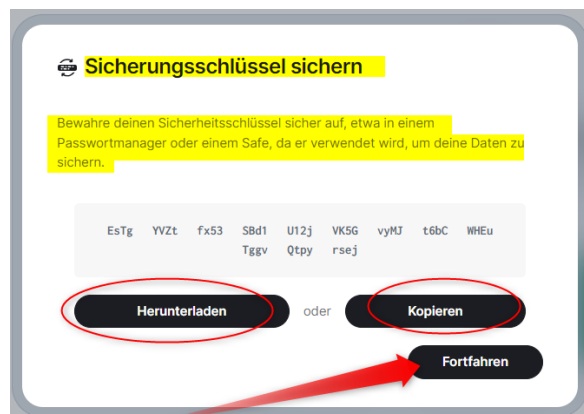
Sicherungsschlüssel sichern

Bewahre deinen Sicherheitsschlüssel sicher auf, etwa in einem Passwortmanager oder einem Safe, da er verwendet wird, um deine Daten zu sichern.

EsTg YVZt fx53 SBd1 U12j VK5G vyMJ t6bC WHEu Tggv Qtpy rsej

Herunterladen

oder

Kopieren

Fortfahren